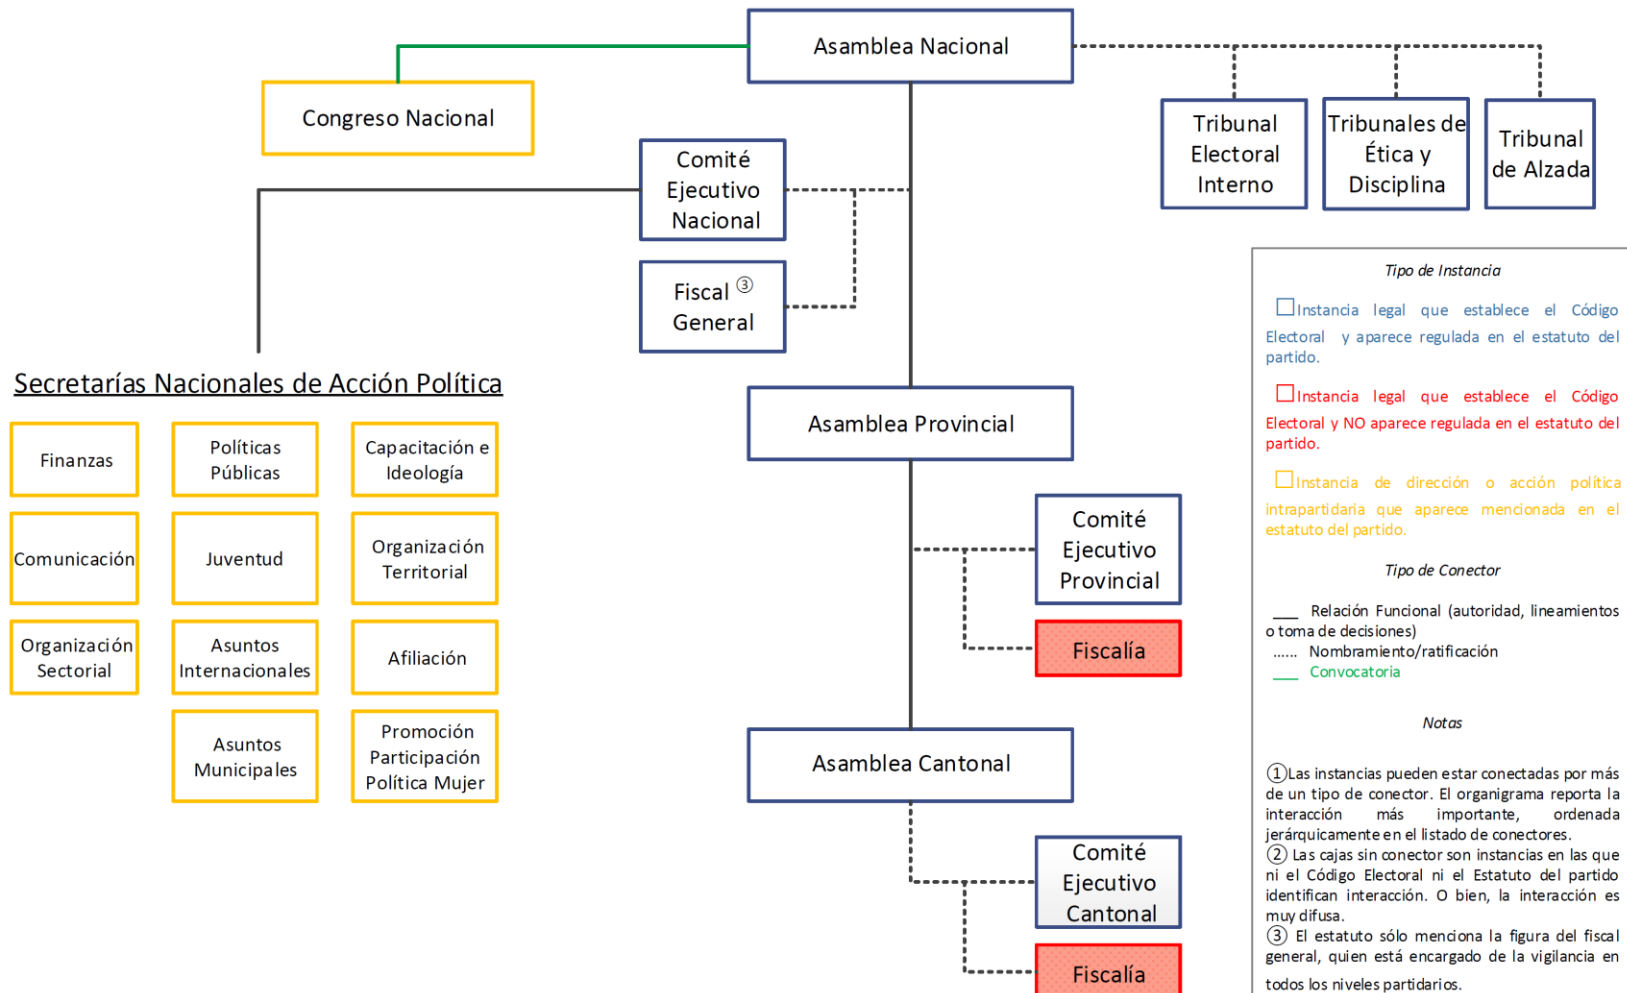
Asamblea Nacional

Congreso Nacional

Tribunal Electoral Interno

Tribunales de Ética y Disciplina

Tribunal de Alzada

Comité Ejecutivo Nacional

Fiscal ③ General

Secretarías Nacionales de Acción Política

Finanzas

Políticas Públicas

Capacitación e Ideología

Comunicación

Juventud

Organización Territorial

Organización Sectorial

Asuntos Internacionales

Afiliación

Asuntos Municipales

Promoción Participación Política Mujer

Asamblea Provincial

Comité Ejecutivo Provincial

Fiscalía

Asamblea Cantonal

Comité Ejecutivo Cantonal

Fiscalía

Tipo de Instancia

Instancia legal que establece el Código Electoral y aparece regulada en el estatuto del partido.

Instancia legal que establece el Código Electoral y NO aparece regulada en el estatuto del partido.

Instancia de dirección o acción política intrapartidaria que aparece mencionada en el estatuto del partido.

Tipo de Conector

___ Relación Funcional (autoridad, lineamientos o toma de decisiones)
...... Nombramiento/ratificación
___ Convocatoria

Notas

①Las instancias pueden estar conectadas por más de un tipo de conector. El organigrama reporta la interacción más importante, ordenada jerárquicamente en el listado de conectores.
② Las cajas sin conector son instancias en las que ni el Código Electoral ni el Estatuto del partido identifican interacción. O bien, la interacción es muy difusa.
③ El estatuto sólo menciona la figura del fiscal general, quien está encargado de la vigilancia en todos los niveles partidarios.